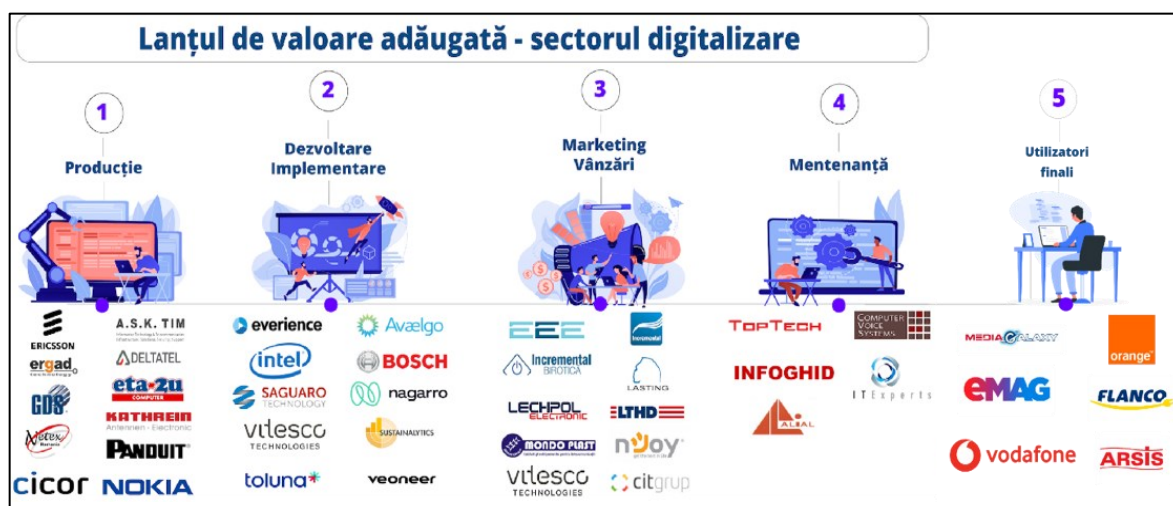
Lanțul de valoare adăugată - sectorul digitalizare

1
Producție

2
Dezvoltare Implementare

3
Marketing Vânzări

4
Mentenanță

5
Utilizatori finali

ERICSSON
A.S.K. TIM
ergad
DELTATEL
GDS
eta-2u COMPUTER
Netex
KATHREIN Antennen · Electronic
PANDUIT
cicor
NOKIA

everience
Avaelgo
intel
BOSCH
SAGUARO TECHNOLOGY
nagarro
vitesco TECHNOLOGIES
SUSTAINALYTICS
toluna
veoneer

EEE
Incremental
Incremental BROTICA
LASTING
LECHPOL ELECTRONIC
LTHD
MONDO PLAST
njoy
vitesco TECHNOLOGIES
citgrup

TOPTECH
COMPUTER VOICE SYSTEMS
INFOGHID
IT Experts
ALBAL

MEDIA GALAXY
orange
eMAG
FLANCO
vodafone
ARSIS